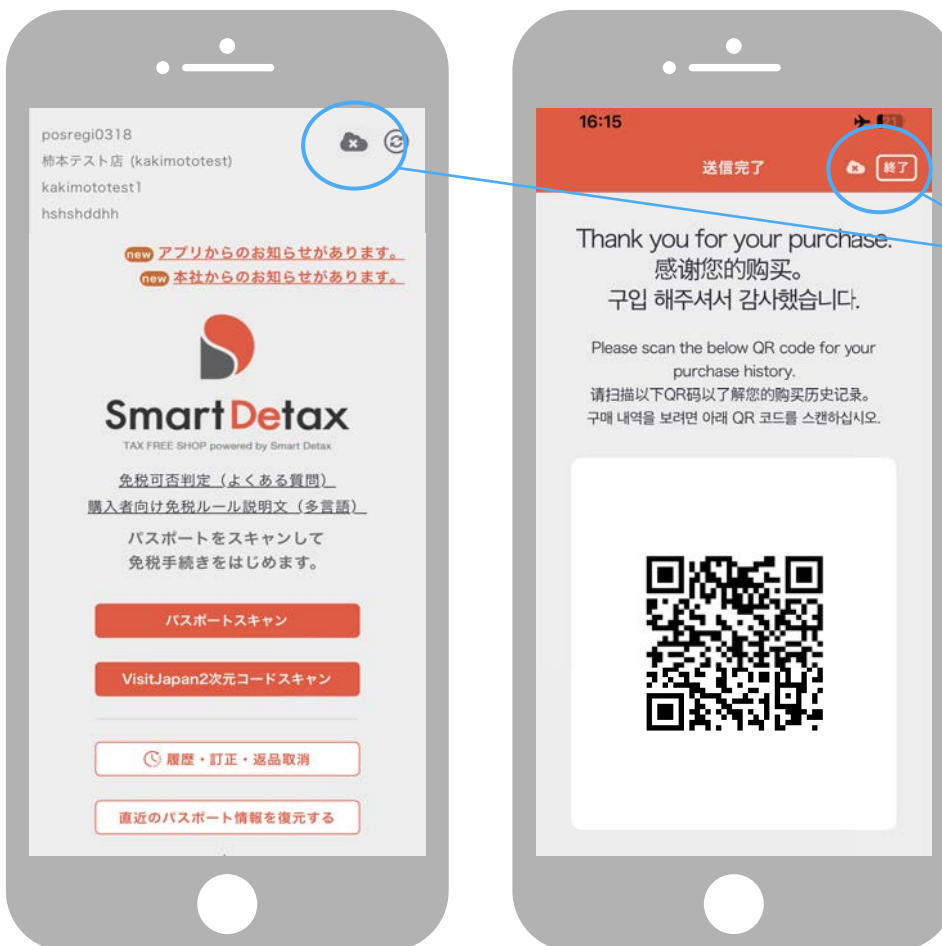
posregi0318
柿本テスト店 (kakimototest)
kakimototest1
hshshddhh

new アプリからのお知らせがあります。
new 本社からのお知らせがあります。

Smart Detax
TAX FREE SHOP powered by Smart Detax

免税可否判定（よくある質問）
購入者向け免税ルール説明文（多言語）

パスポートをスキャンして
免税手続きをはじめます。

パスポートスキャン

VisitJapan2次元コードスキャン

履歴・訂正・返品取消

直近のパスポート情報を復元する

16:15

送信完了

終了

Thank you for your purchase.
感谢您的购买。
구입 해주셔서 감사했습니다.

Please scan the below QR code for your purchase history.
请扫描以下QR码以了解您的购买历史记录。
구매 내역을 보려면 아래 QR 코드를 스캔하십시오.